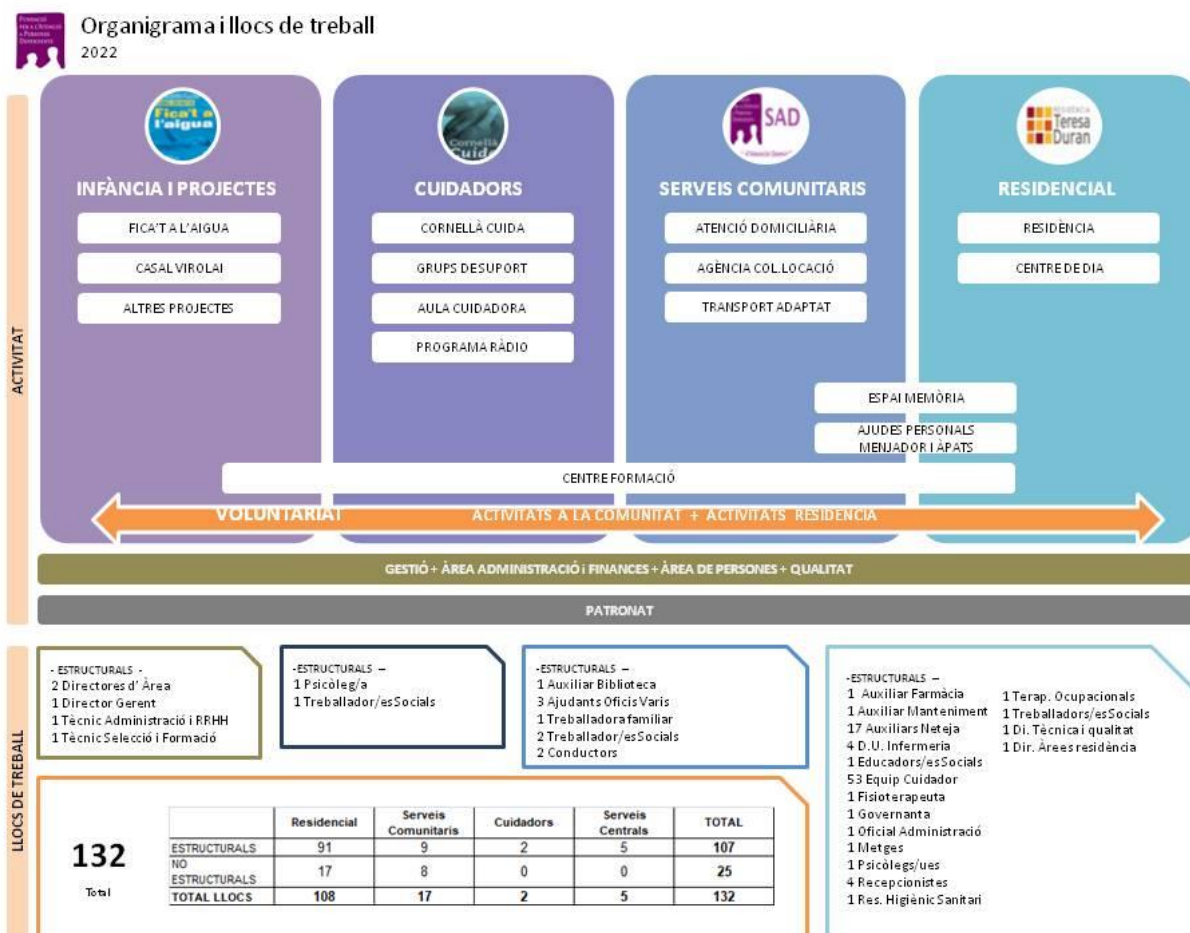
Organigrama i llocs de treball
2022

ACTIVITAT

Fica't a l'aigua
INFÀNCIA I PROJECTES
FICA'T A L'AIGUA
CASAL VIROLAI
ALTRES PROJECTES

Cornellà Cuida
CUIDADORS
CORNELLÀ CUIDA
GRUPS DE SUPORT
AULA CUIDADORA
PROGRAMA RÀDIO

SAD
SERVEIS COMUNITARIS
ATENCIÓ DOMICILIÀRIA
AGÈNCIA COL.LOCACIÓ
TRANSPORT ADAPTAT

Teresa Duran
RESIDENCIAL
RESIDÈNCIA
CENTRE DE DIA

ESPAI MEMÒRIA
AJUDES PERSONALS MENJADOR I ÀPATS
CENTRE FORMACIÓ
VOLUNTARIAT
ACTIVITATS A LA COMUNITAT + ACTIVITATS RESIDÈNCIA
GESTIÓ + ÀREA ADMINISTRACIÓ i FINANCES + ÀREA DE PERSONES + QUALITAT
PATRONAT

LLOCS DE TREBALL

- ESTRUCTURALS -
2 Directores d' Àrea
1 Director Gerent
1 Tècnic Administració i RRHH
1 Tècnic Selecció i Formació

-ESTRUCTURALS –
1 Psicòleg/a
1 Treballador/es Socials

-ESTRUCTURALS –
1 Auxiliar Biblioteca
3 Ajudants Oficis Varis
1 Treballadora familiar
2 Treballador/es Socials
2 Conductors

-ESTRUCTURALS –
1 Auxiliar Farmàcia
1 Auxiliar Manteniment
17 Auxiliars Neteja
4 D.U. Infermeria
1 Educadors/es Socials
53 Equip Cuidador
1 Fisioterapeuta
1 Governanta
1 Oficial Administració
1 Metges
1 Psicòlegs/ues
4 Recepcionistes
1 Res. Higiènic Sanitari
1 Terap. Ocupacionals
1 Treballadors/es Socials
1 Di. Tècnica i qualitat
1 Dir. Àrees residència

132
Total

| | Residencial | Serveis Comunitaris | Cuidadors | Serveis Centrals | TOTAL |
|---|---|---|---|---|---|
| ESTRUCTURALS | 91 | 9 | 2 | 5 | 107 |
| NO ESTRUCTURALS | 17 | 8 | 0 | 0 | 25 |
| TOTAL LLOCS | 108 | 17 | 2 | 5 | 132 |